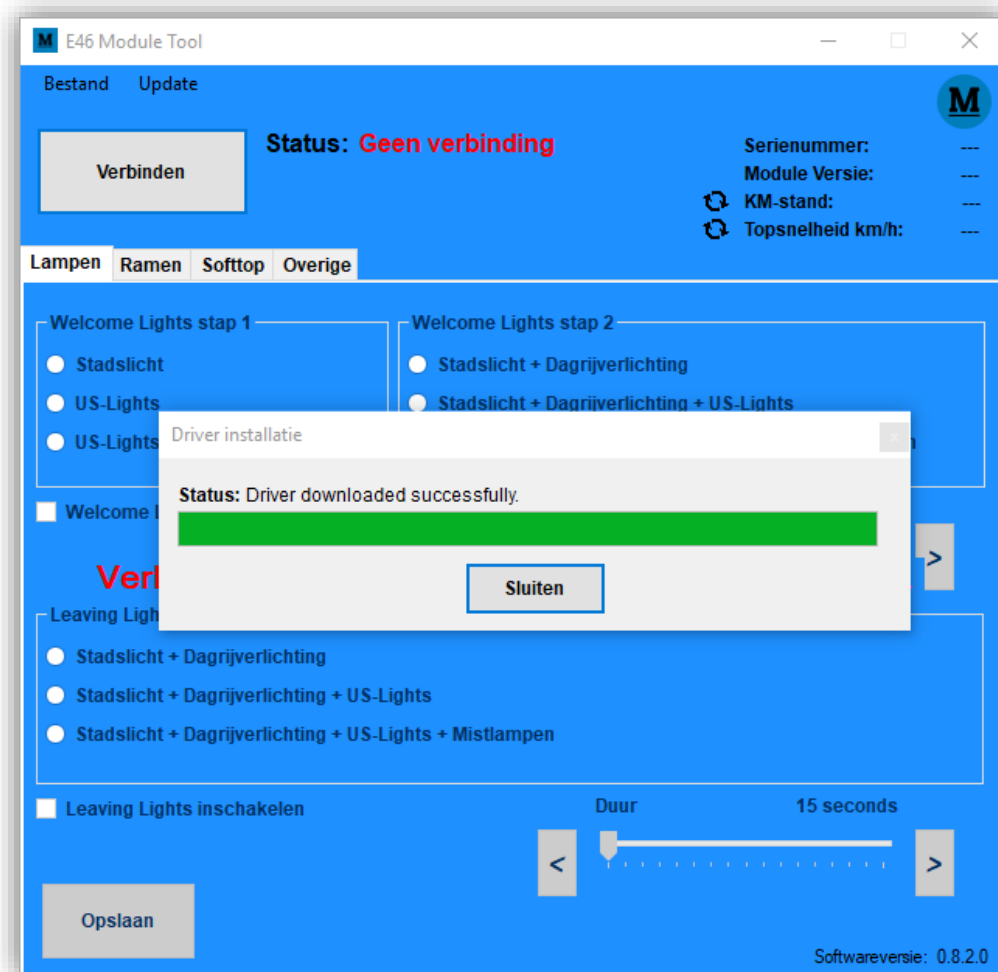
M E46 Module Tool

Bestand Update

M

Verbinden

Status: Geen verbinding

Serienummer: ---
Module Versie: ---
KM-stand: ---
Topsnelheid km/h: ---

Lampen | Ramen | Softtop | Overige

Welcome Lights stap 1
Stadslicht
US-Lights
US-Lights

Welcome Lights stap 2
Stadslicht + Dagrijverlichting
Stadslicht + Dagrijverlichting + US-Lights
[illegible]n

Welcome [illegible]

Verl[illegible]

>

Driver installatie

Status: Driver downloaded successfully.

Sluiten

Leaving Ligh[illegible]
Stadslicht + Dagrijverlichting
Stadslicht + Dagrijverlichting + US-Lights
Stadslicht + Dagrijverlichting + US-Lights + Mistlampen

Leaving Lights inschakelen

Duur 15 seconds

< >

Opslaan

Softwareversie: 0.8.2.0